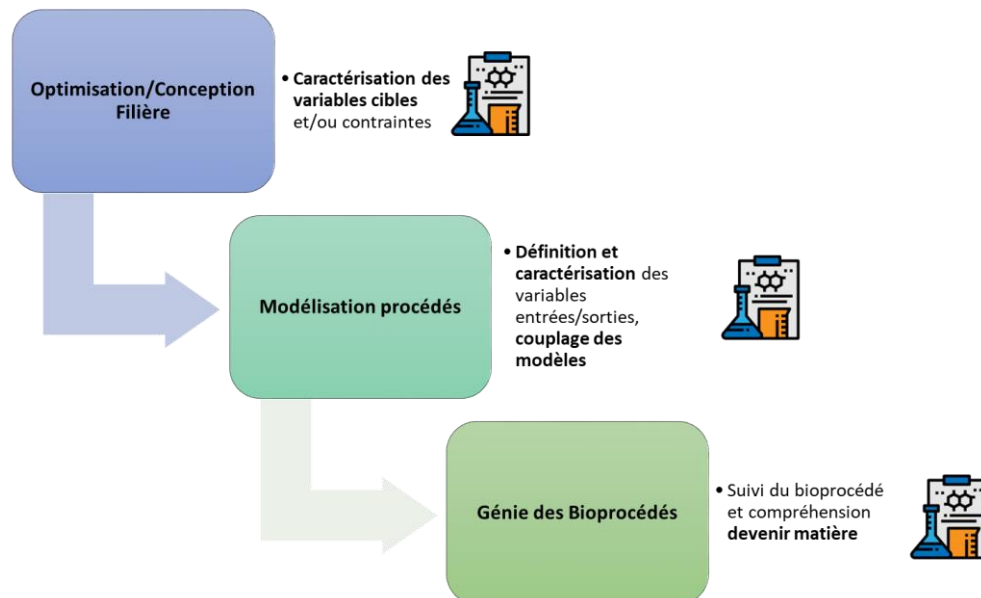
Optimisation/Conception Filière

• Caractérisation des variables cibles et/ou contraintes

Modélisation procédés

• Définition et caractérisation des variables entrées/sorties, couplage des modèles

Génie des Bioprocédés

• Suivi du bioprocédé et compréhension devenir matière